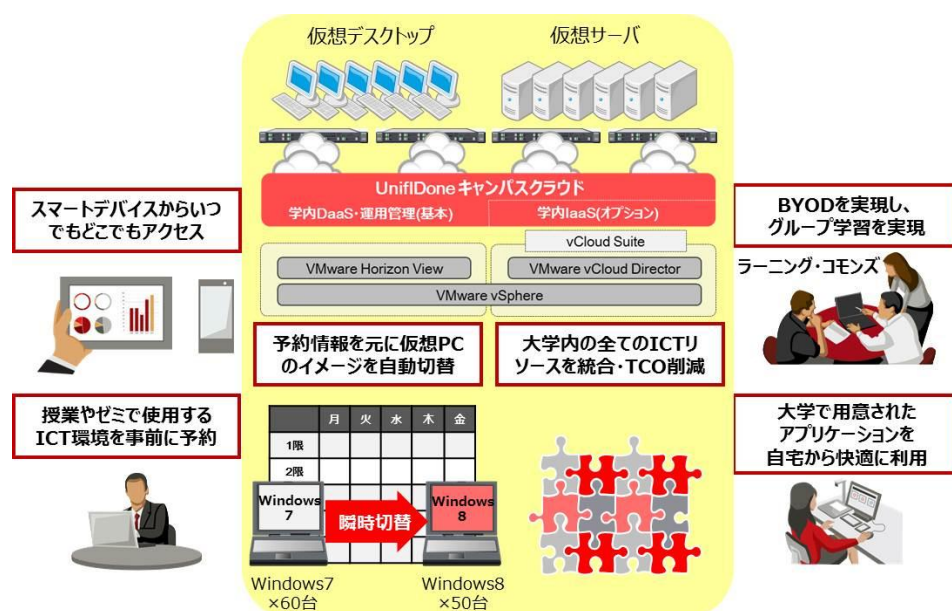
仮想デスクトップ

仮想サーバ

UniflDoneキャンパスクラウド

学内DaaS・運用管理(基本)

学内IaaS(オプション)

vCloud Suite

VMware Horizon View

VMware vCloud Director

VMware vSphere

スマートデバイスからいつでもどこでもアクセス

BYODを実現し、グループ学習を実現

ラーニング・コモンズ

予約情報を元に仮想PCのイメージを自動切替

大学内の全てのICTリソースを統合・TCO削減

授業やゼミで使用するICT環境を事前に予約

大学で用意されたアプリケーションを自宅から快適に利用

|  | 月 | 火 | 水 | 木 | 金 |
|---|---|---|---|---|---|
| 1限 |  |  |  |  |  |
| 2限 |  |  |  |  |  |

Windows 7

瞬時切替

Windows 8

Windows7 ×60台

Windows8 ×50台